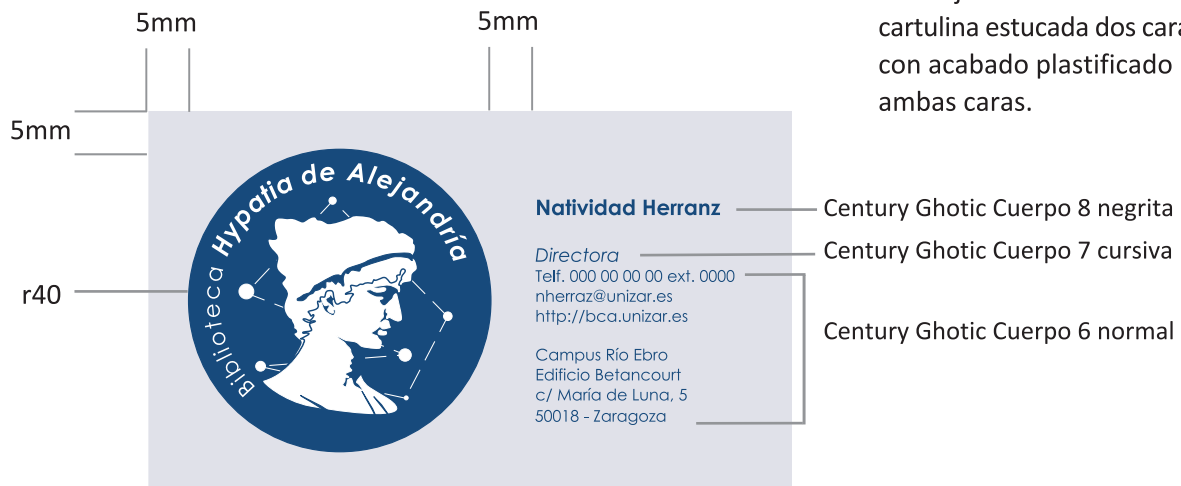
5mm
5mm
cartulina estucada dos cara
con acabado plastificado
ambas caras.

5mm

Biblioteca Hypatia de Alejandría

r40

Natividad Herranz
Century Ghotic Cuerpo 8 negrita

Directora
Century Ghotic Cuerpo 7 cursiva

Telf. 000 00 00 00 ext. 0000
nherraz@unizar.es
http://bca.unizar.es

Century Ghotic Cuerpo 6 normal

Campus Río Ebro
Edificio Betancourt
c/ María de Luna, 5
50018 - Zaragoza